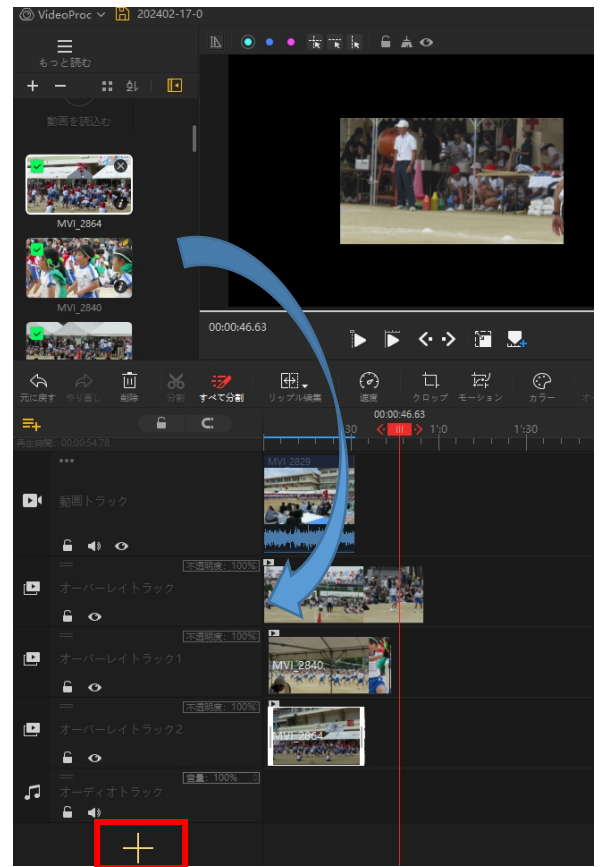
VideoProc 202402-17-0

もっと読む

動画を読込む

MVI_2864

MVI_2840

00:00:46.63

元に戻す やり直し 削除 分割 すべて分割 リップル編集 速度 クロップ モーション カラー

再生時間: 00:00:54.78

00:00:46.63

30 1:0 1:30

動画トラック

MVI_2829

オーバーレイトラック

不透明度: 100%

オーバーレイトラック1

不透明度: 100%

MVI_2840

オーバーレイトラック2

不透明度: 100%

MVI_2864

オーディオトラック

音量: 100%